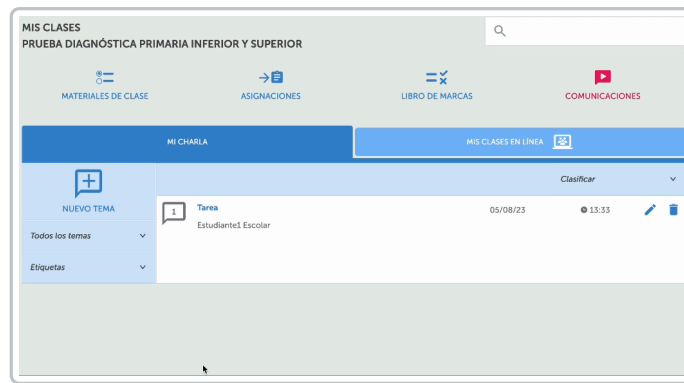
MIS CLASES
PRUEBA DIAGNÓSTICA PRIMARIA INFERIOR Y SUPERIOR

MATERIALES DE CLASE
ASIGNACIONES
LIBRO DE MARCAS
COMUNICACIONES

MI CHARLA
MIS CLASES EN LÍNEA

NUEVO TEMA
Todos los temas
Etiquetas

Clasificar

1
Tarea
Estudiante1 Escolar
05/08/23
13:33